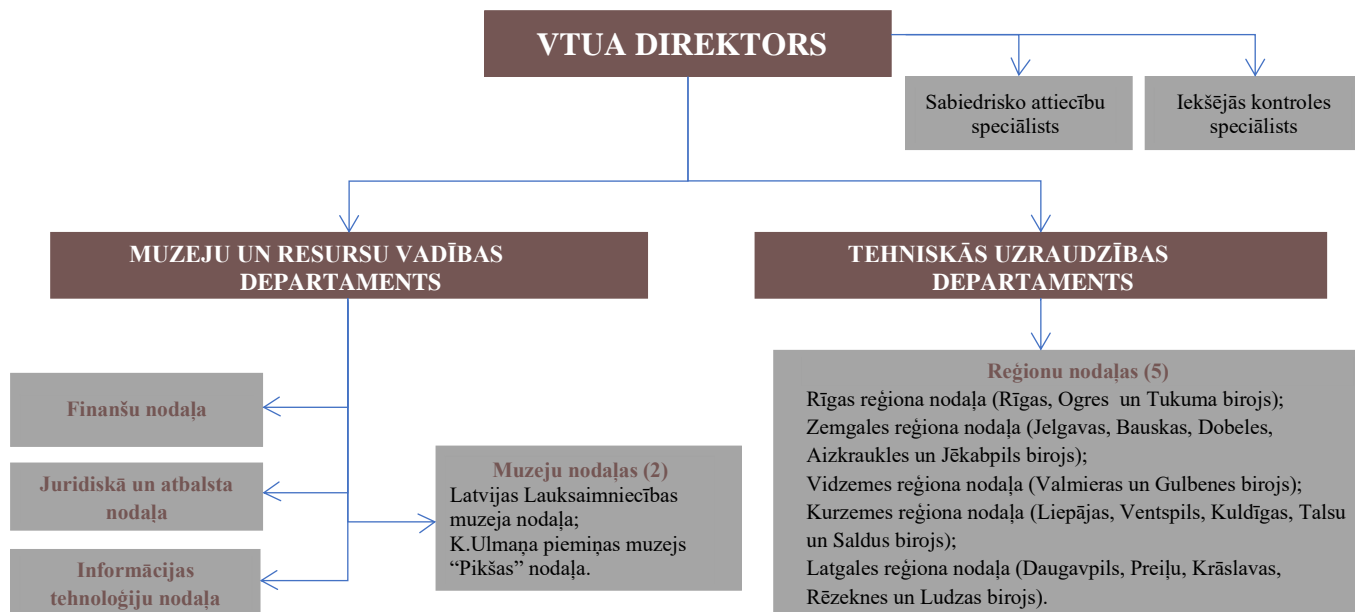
VTUA DIREKTORS

Sabiedrisko attiecību speciālists

Iekšējās kontroles speciālists

MUZEJU UN RESURSU VADĪBAS DEPARTAMENTS

TEHNISKĀS UZRAUDZĪBAS DEPARTAMENTS

Finanšu nodaļa

Juridiskā un atbalsta nodaļa

Informācijas tehnoloģiju nodaļa

Muzeju nodaļas (2)
Latvijas Lauksaimniecības muzeja nodaļa;
K.Ulmaņa piemiņas muzejs "Pikšas" nodaļa.

Reģionu nodaļas (5)
Rīgas reģiona nodaļa (Rīgas, Ogres un Tukuma birojs);
Zemgales reģiona nodaļa (Jelgavas, Bauskas, Dobeles, Aizkraukles un Jēkabpils birojs);
Vidzemes reģiona nodaļa (Valmieras un Gulbenes birojs);
Kurzemes reģiona nodaļa (Liepājas, Ventspils, Kuldīgas, Talsu un Saldus birojs);
Latgales reģiona nodaļa (Daugavpils, Preiļu, Krāslavas, Rēzeknes un Ludzas birojs).